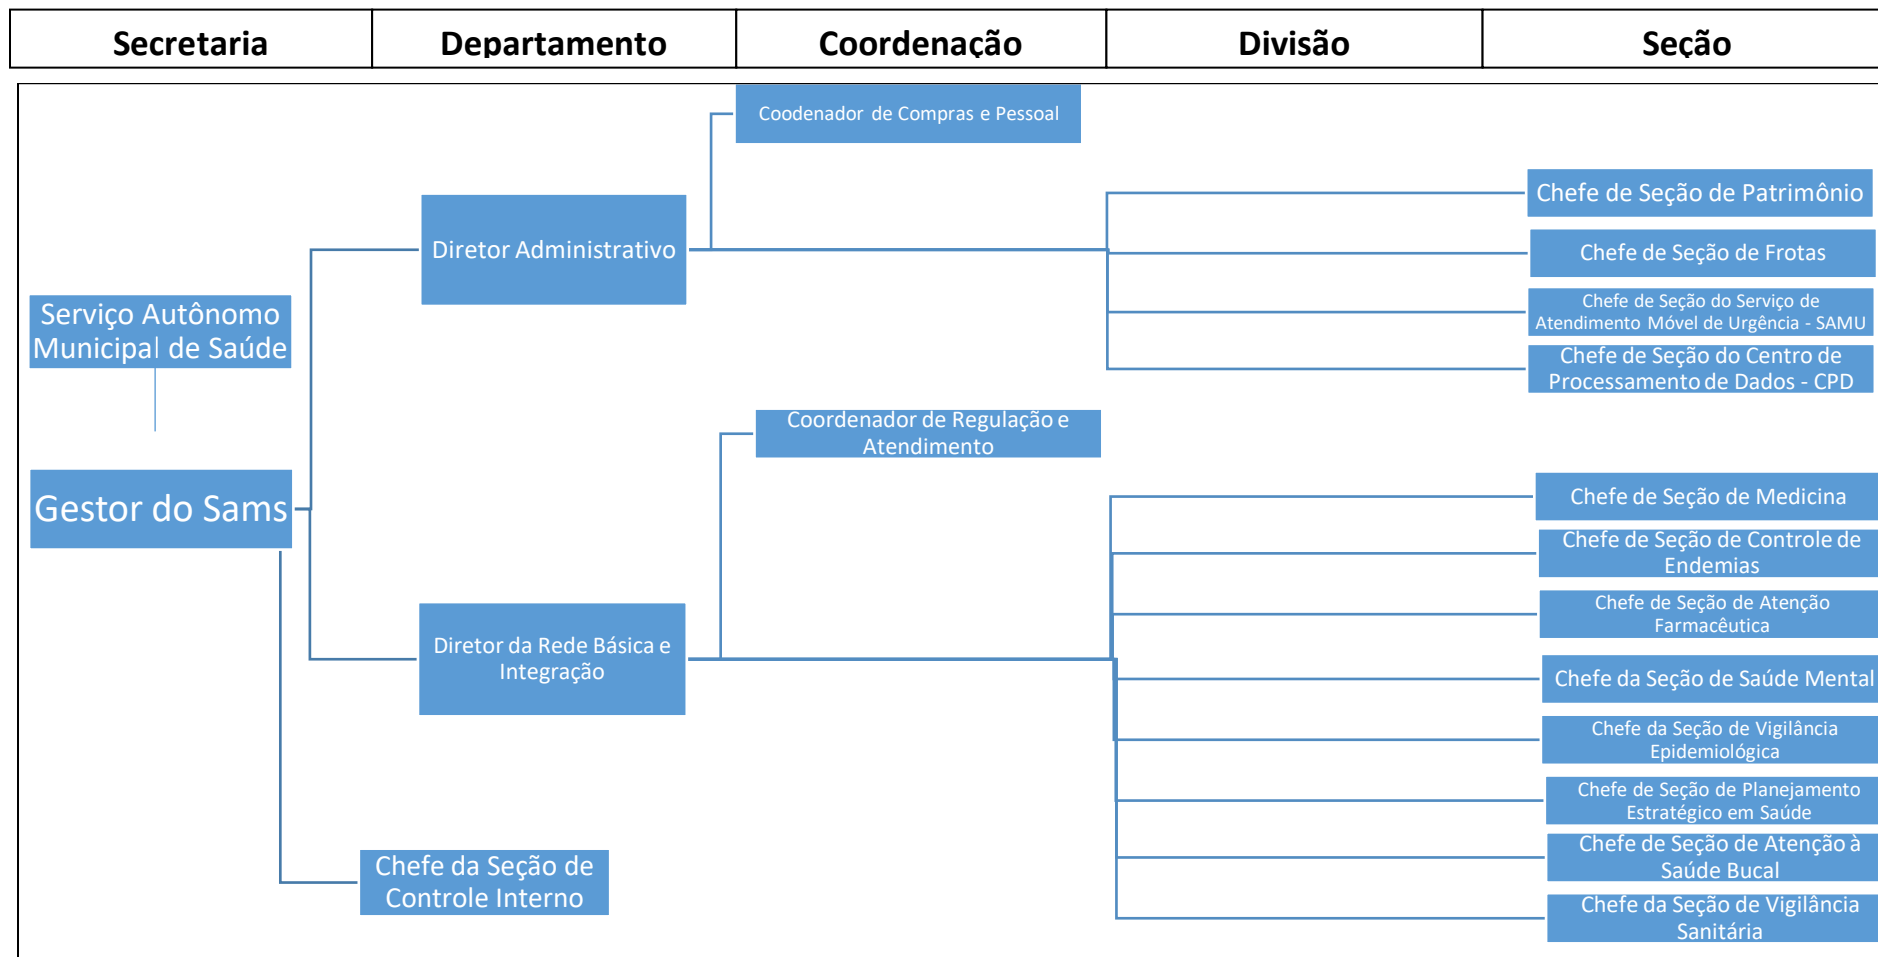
| Secretaria | Departamento | Coordenação | Divisão | Seção |
|---|---|---|---|---|

Coodenador de Compras e Pessoal

Chefe de Seção de Patrimônio

Diretor Administrativo

Chefe de Seção de Frotas

Serviço Autônomo Municipal de Saúde

Chefe de Seção do Serviço de Atendimento Móvel de Urgência - SAMU

Chefe de Seção do Centro de Processamento de Dados - CPD

Coordenador de Regulação e Atendimento

Gestor do Sams

Chefe de Seção de Medicina

Chefe de Seção de Controle de Endemias

Chefe de Seção de Atenção Farmacêutica

Diretor da Rede Básica e Integração

Chefe da Seção de Saúde Mental

Chefe da Seção de Vigilância Epidemiológica

Chefe de Seção de Planejamento Estratégico em Saúde

Chefe de Seção de Atenção à Saúde Bucal

Chefe da Seção de Controle Interno

Chefe da Seção de Vigilância Sanitária